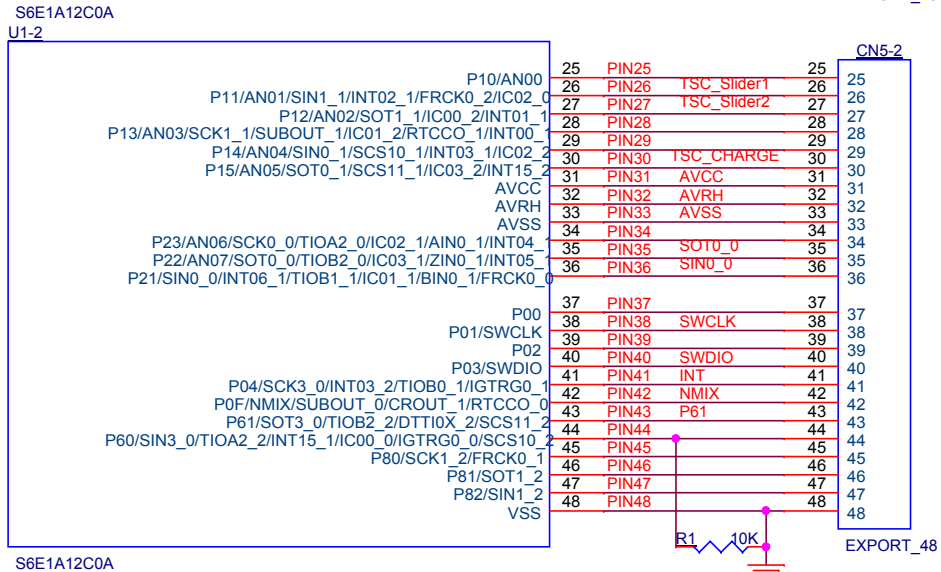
S6E1A12C0A
U1-2

P10/AN00
P11/AN01/SIN1_1/INT02_1/FRCK0_2/IC02_0
P12/AN02/SOT1_1/IC00_2/INT01_1
P13/AN03/SCK1_1/SUBOUT_1/IC01_2/RTCCO_1/INT00_1
P14/AN04/SIN0_1/SCS10_1/INT03_1/IC02_2
P15/AN05/SOT0_1/SCS11_1/IC03_2/INT15_2
AVCC
AVRH
AVSS
P23/AN06/SCK0_0/TIOA2_0/IC02_1/AIN0_1/INT04_1
P22/AN07/SOT0_0/TIOB2_0/IC03_1/ZIN0_1/INT05_1
P21/SIN0_0/INT06_1/TIOB1_1/IC01_1/BIN0_1/FRCK0_0

P00
P01/SWCLK
P02
P03/SWDIO
P04/SCK3_0/INT03_2/TIOB0_1/IGTRG0_1
P0F/NMIX/SUBOUT_0/CROUT_1/RTCCO_0
P61/SOT3_0/TIOB2_2/DTTI0X_2/SCS11_2
P60/SIN3_0/TIOA2_2/INT15_1/IC00_0/IGTRG0_0/SCS10_2
P80/SCK1_2/FRCK0_1
P81/SOT1_2
P82/SIN1_2
VSS

S6E1A12C0A

25 PIN25 25
26 PIN26 TSC_Slider1 26
27 PIN27 TSC_Slider2 27
28 PIN28 28
29 PIN29 29
30 PIN30 TSC_CHARGE 30
31 PIN31 AVCC 31
32 PIN32 AVRH 32
33 PIN33 AVSS 33
34 PIN34 34
35 PIN35 SOT0_0 35
36 PIN36 SIN0_0 36
37 PIN37 37
38 PIN38 SWCLK 38
39 PIN39 39
40 PIN40 SWDIO 40
41 PIN41 INT 41
42 PIN42 NMIX 42
43 PIN43 P61 43
44 PIN44 44
45 PIN45 45
46 PIN46 46
47 PIN47 47
48 PIN48 48

R1 10K

CN5-2
25
26
27
28
29
30
31
32
33
34
35
36
37
38
39
40
41
42
43
44
45
46
47
48
EXPORT_48